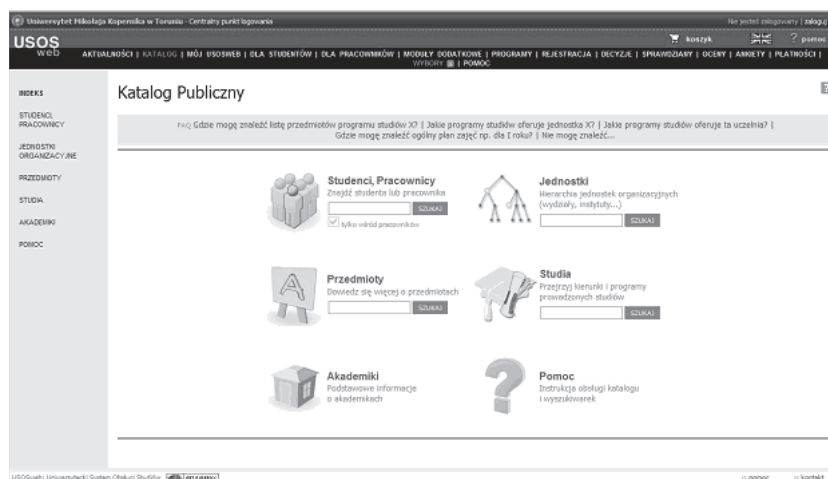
Uniwersytet Mikołaja Kopernika w Toruniu - Centralny punkt logowania

Nie jesteś zalogowany | zaloguj

USOS web

koszyk

pomoc

AKTUALNOŚCI | KATALOG | MÓJ USOSWEB | DLA STUDENTÓW | DLA PRACOWNIKÓW | MODUŁY DODATKOWE | PROGRAMY | REJESTRACJA | DECYZJE | SPRAWDZIANY | OCENY | ANKIETY | PŁATNOŚCI | WYBORY | POMOC

INDEKS

STUDENCI, PRACOWNICY

JEDNOSTKI ORGANIZACYJNE

PRZEDMIOTY

STUDIA

AKADEMIKI

POMOC

Katalog Publiczny

FAQ Gdzie mogę znaleźć listę przedmiotów programu studiów X? | Jakie programy studiów oferuje jednostka X? | Jakie programy studiów oferuje ta uczelnia? | Gdzie mogę znaleźć ogólny plan zajęć np. dla I roku? | Nie mogę znaleźć...

Studenci, Pracownicy
Znajdź studenta lub pracownika
SZUKAJ
tylko wśród pracowników

Jednostki
Hierarchia jednostek organizacyjnych (wydziały, instytuty...)
SZUKAJ

Przedmioty
Dowiedz się więcej o przedmiotach
SZUKAJ

Studia
Przejrzyj kierunki i programy prowadzonych studiów
SZUKAJ

Akademiki
Podstawowe informacje o akademikach

Pomoc
Instrukcja obsługi katalogu i wyszukiwarek

USOSweb: Uniwersytecki System Obsługi Studiów

pomoc

kontakt